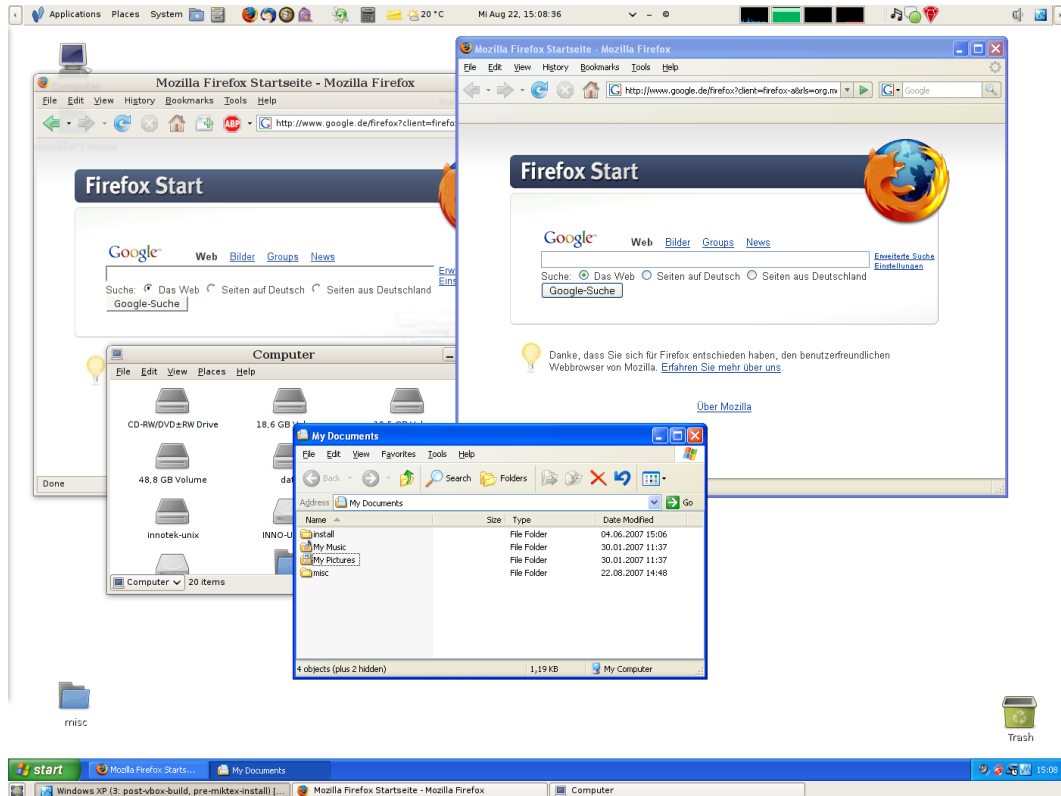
Applications Places System 20 °C Mi Aug 22, 15:08:36

Mozilla Firefox Startseite - Mozilla Firefox
File Edit View History Bookmarks Tools Help
http://www.google.de/firefox?client=firef

Firefox Start
Google Web Bilder Groups News
Erw Eins
Suche: Das Web Seiten auf Deutsch Seiten aus Deutschland
Google-Suche
Done

Computer
File Edit View Places Help
CD-RW/DVD±RW Drive
18,6 GB V
48,8 GB Volume
dat
innotek-unix
INNO-U
Computer 20 items

Mozilla Firefox Startseite - Mozilla Firefox
File Edit View History Bookmarks Tools Help
http://www.google.de/firefox?client=firefox-a&rls=org.m
Google

Firefox Start
Google Web Bilder Groups News
Erweiterte Suche
Einstellungen
Suche: Das Web Seiten auf Deutsch Seiten aus Deutschland
Google-Suche

Danke, dass Sie sich für Firefox entschieden haben, den benutzerfreundlichen Webbrowser von Mozilla. Erfahren Sie mehr über uns.

Über Mozilla

My Documents
File Edit View Favorites Tools Help
Back Search Folders
Address My Documents Go

| Name | Size | Type | Date Modified |
|---|---|---|---|
| install | | File Folder | 04.06.2007 15:06 |
| My Music | | File Folder | 30.01.2007 11:37 |
| My Pictures | | File Folder | 30.01.2007 11:37 |
| misc | | File Folder | 22.08.2007 14:48 |

4 objects (plus 2 hidden) 1,19 KB My Computer

misc
Trash

start Mozilla Firefox Starts... My Documents 15:08
Windows XP (3: post-vbox-build, pre-miktex-install) [... Mozilla Firefox Startseite - Mozilla Firefox Computer